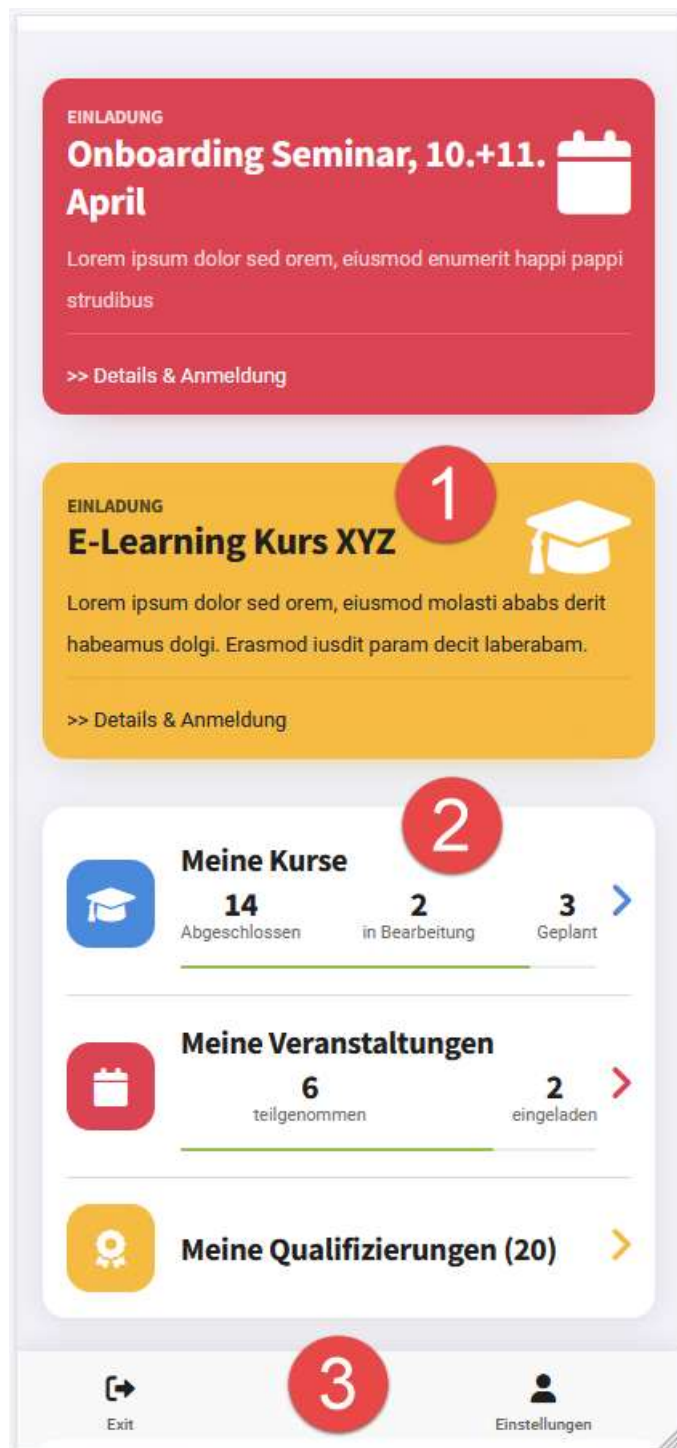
EINLADUNG
Onboarding Seminar, 10.+11. April

Lorem ipsum dolor sed orem, eiusmod enumerit happi pappi strudibus

>> Details & Anmeldung

1

EINLADUNG
E-Learning Kurs XYZ

Lorem ipsum dolor sed orem, eiusmod molasti ababs derit habeamus dolgi. Erasmod iusdit param decit laberabam.

>> Details & Anmeldung

2

Meine Kurse
14 Abgeschlossen
2 in Bearbeitung
3 Geplant

Meine Veranstaltungen
6 teilgenommen
2 eingeladen

Meine Qualifizierungen (20)

3

Exit
Einstellungen